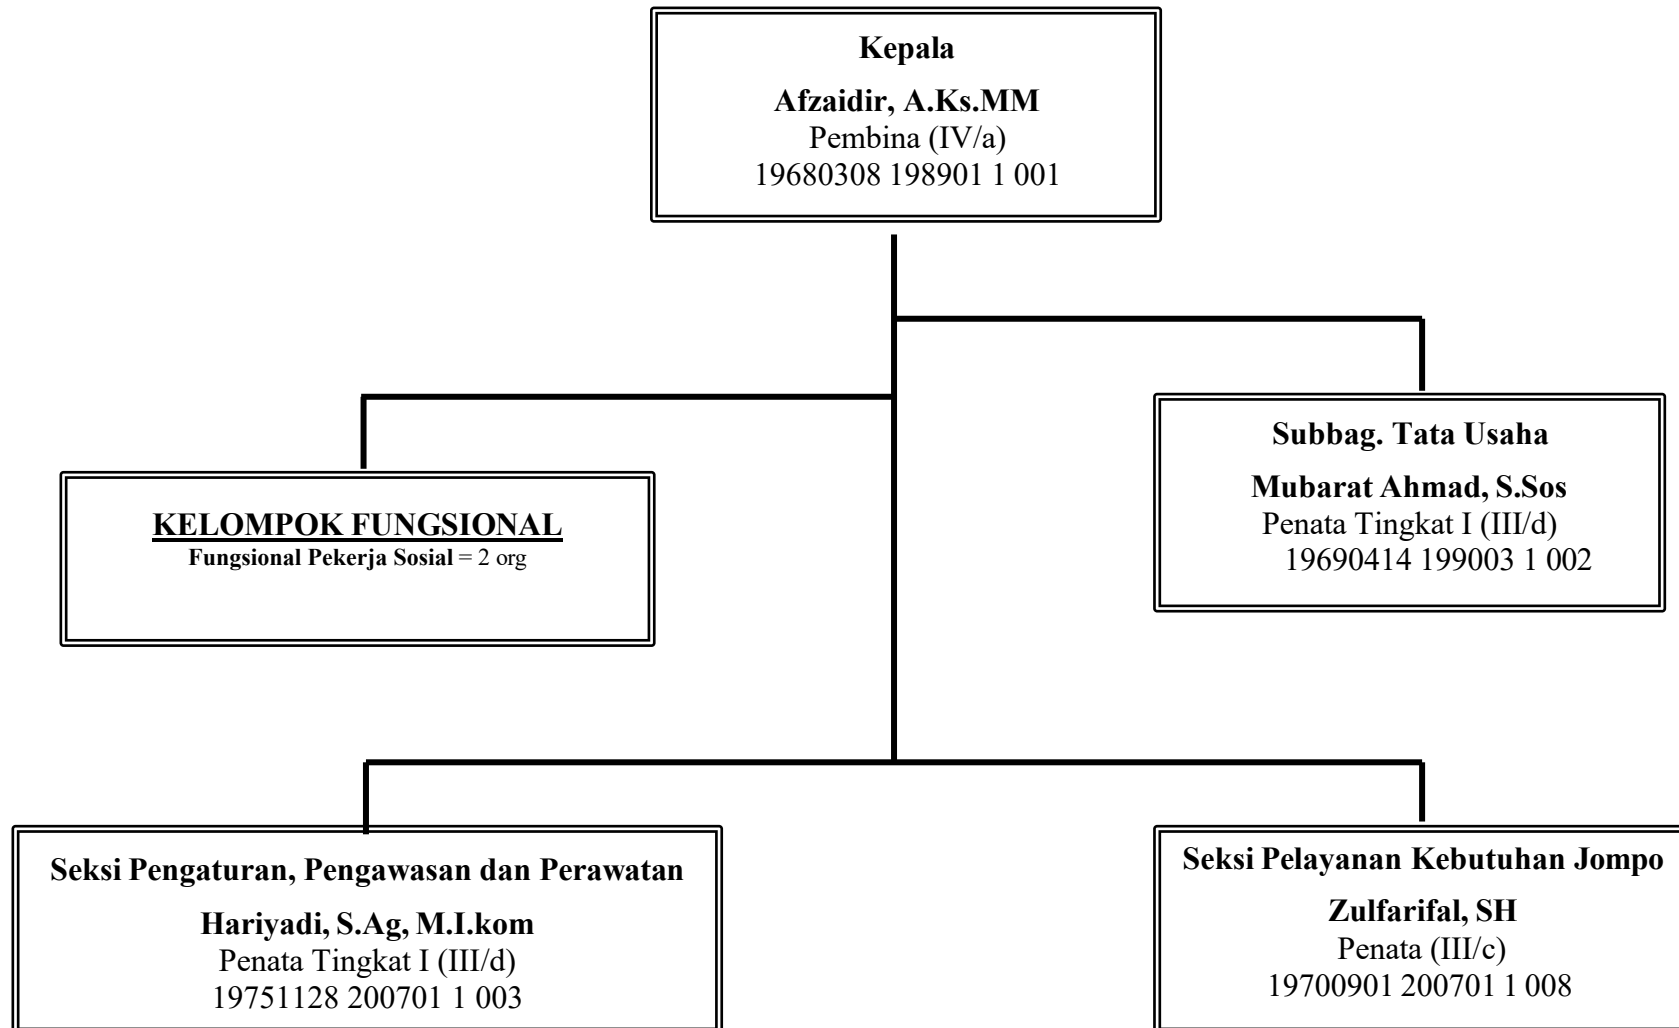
Kepala

Afzaidir, A.Ks.MM
Pembina (IV/a)
19680308 198901 1 001

KELOMPOK FUNGSIONAL
Fungsional Pekerja Sosial = 2 org

Subbag. Tata Usaha

Mubarat Ahmad, S.Sos
Penata Tingkat I (III/d)
19690414 199003 1 002

Seksi Pengaturan, Pengawasan dan Perawatan

Hariyadi, S.Ag, M.I.kom
Penata Tingkat I (III/d)
19751128 200701 1 003

Seksi Pelayanan Kebutuhan Jompo

Zulfarifal, SH
Penata (III/c)
19700901 200701 1 008